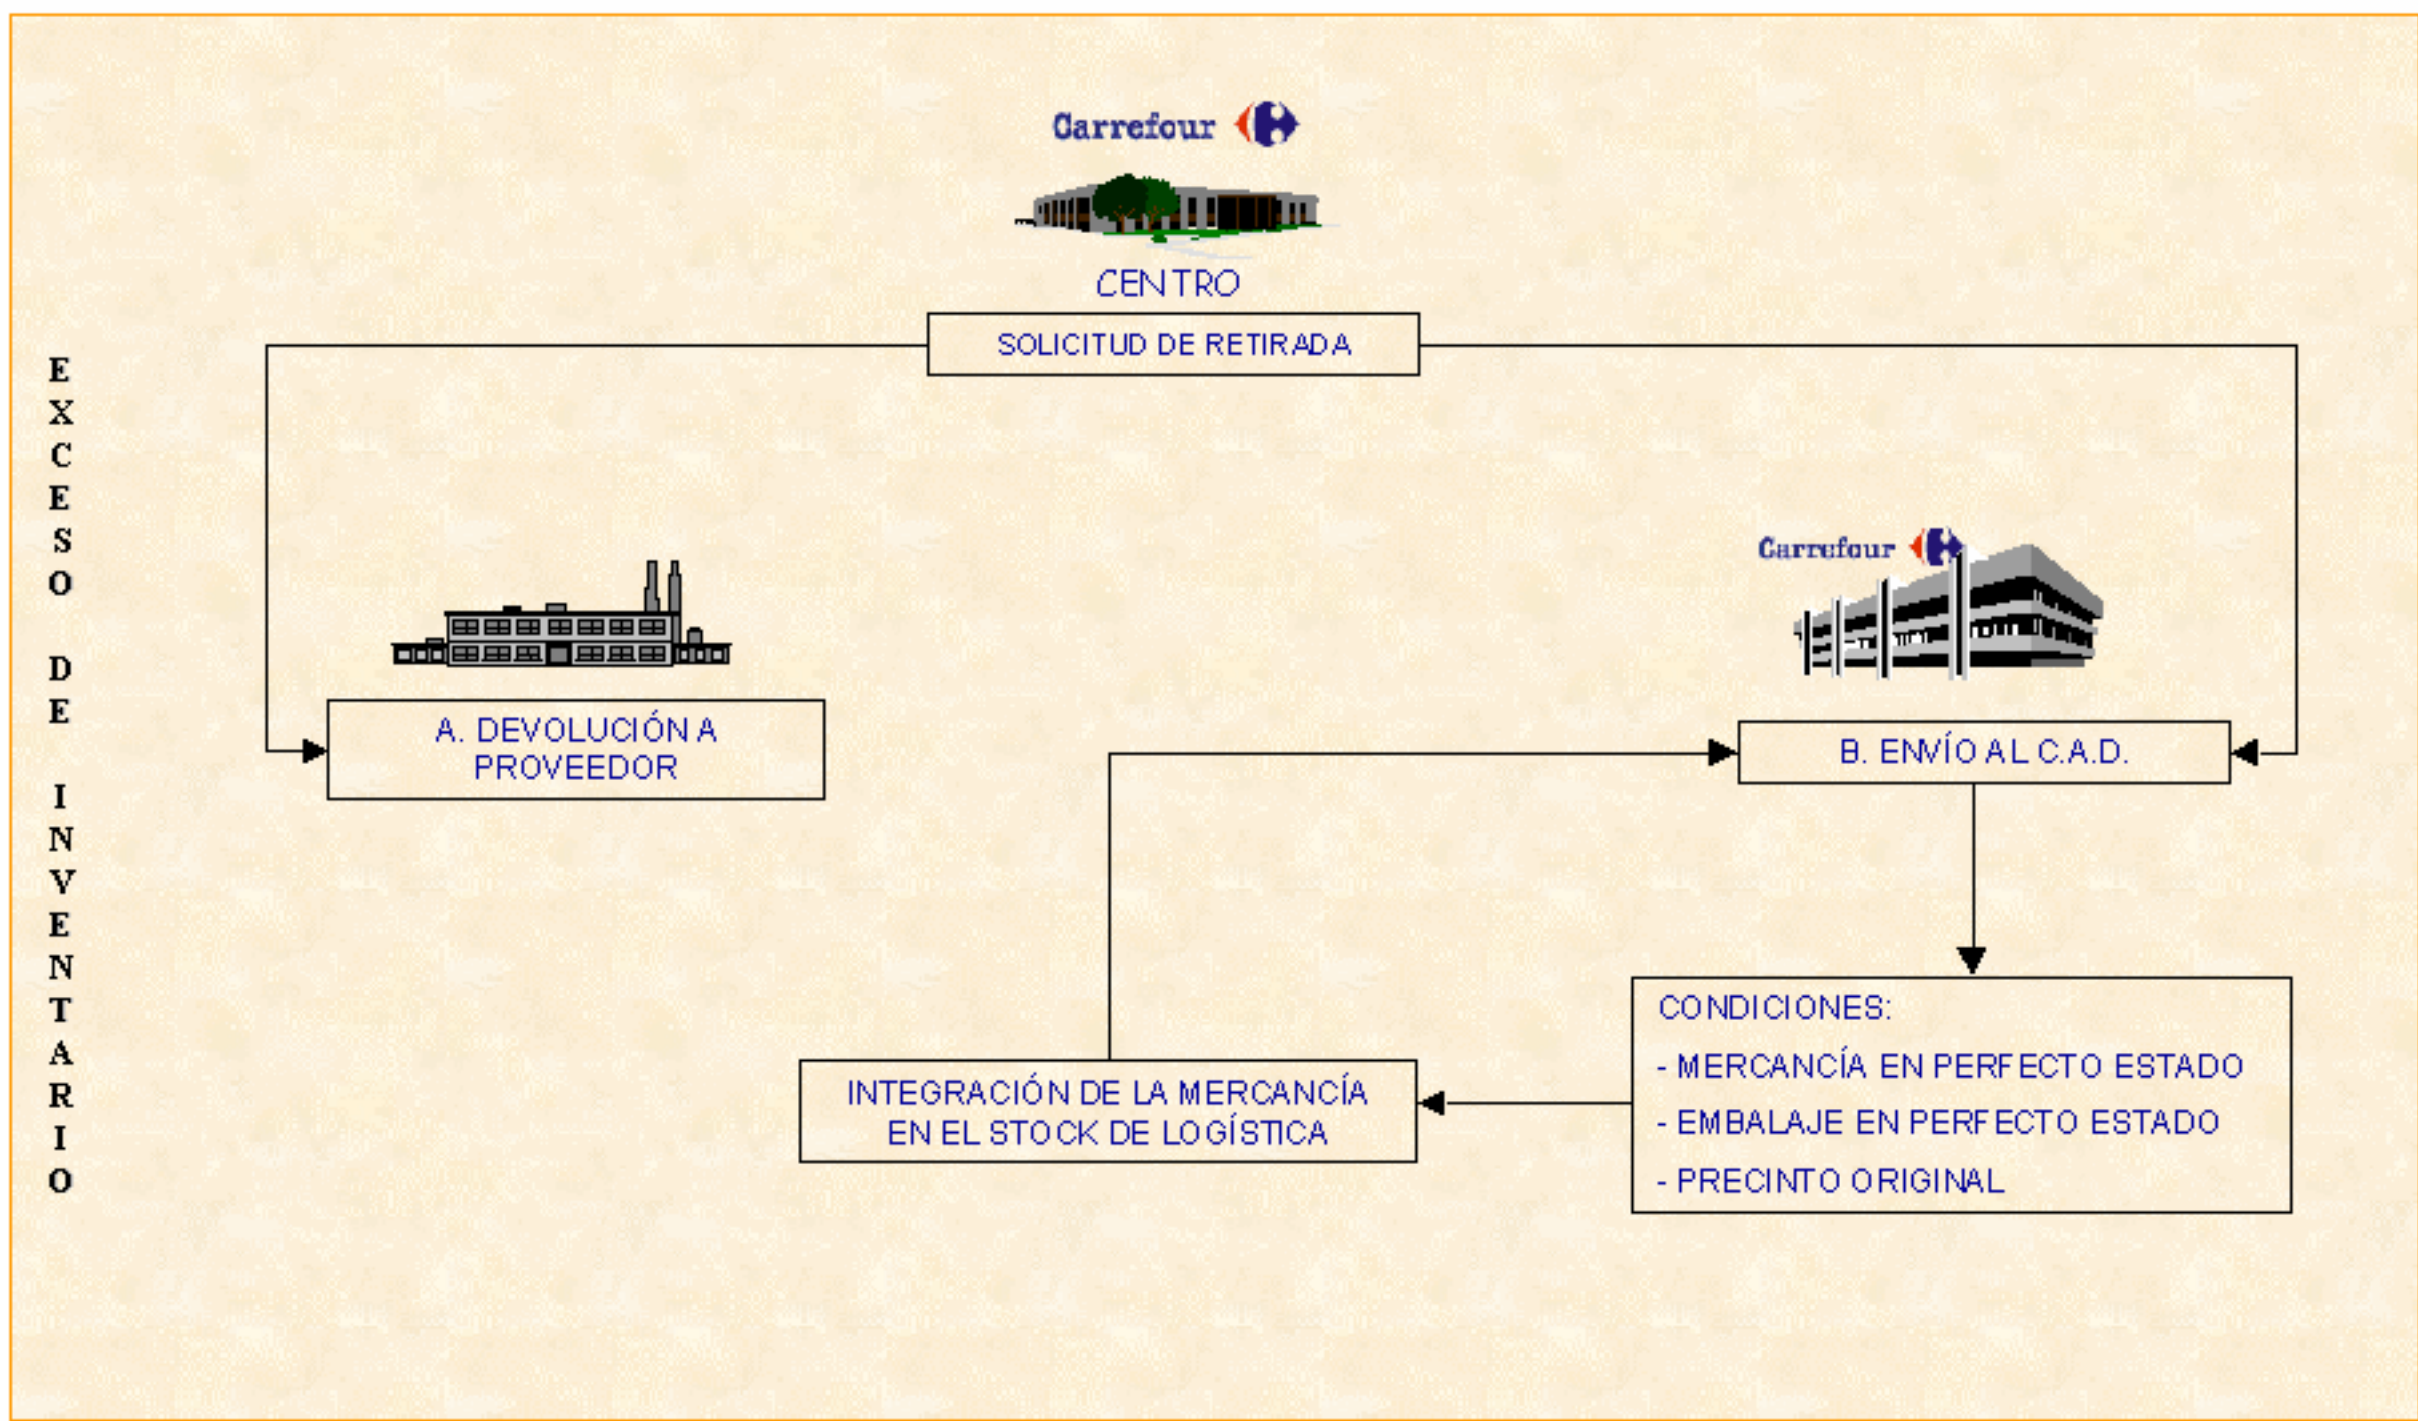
EXCESO DE INVENTARIO

Carrefour

CENTRO

SOLICITUD DE RETIRADA

A. DEVOLUCIÓN A PROVEEDOR

Carrefour

B. ENVÍO AL C.A.D.

CONDICIONES:

- MERCANCÍA EN PERFECTO ESTADO

- EMBALAJE EN PERFECTO ESTADO

- PRECINTO ORIGINAL

INTEGRACIÓN DE LA MERCANCÍA EN EL STOCK DE LOGÍSTICA